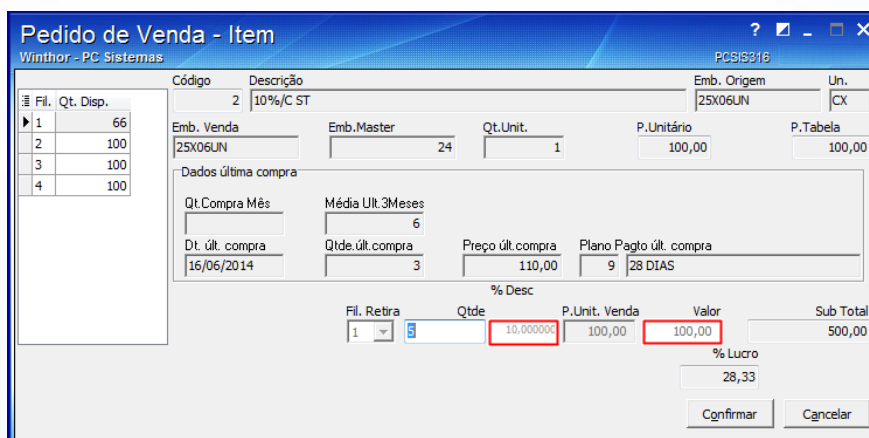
Pedido de Venda - Item
Winthor - PC Sistemas
PCSIS316

| Fil. | Qt. Disp. |
|---|---|
| 1 | 66 |
| 2 | 100 |
| 3 | 100 |
| 4 | 100 |

Código
2
Descrição
10%/C ST
Emb. Origem
25X06UN
Un.
CX

Emb. Venda
25X06UN
Emb.Master
24
Qt.Unit.
1
P.Unitário
100,00
P.Tabela
100,00

Dados última compra
Qt.Compra Mês
Média Ult.3Meses
6
Dt. últ. compra
16/06/2014
Qtde.últ.compra
3
Preço últ.compra
110,00
Plano Pagto últ. compra
9 28 DIAS

% Desc
Fil. Retira
1
Qtde
5
10.000000
P.Unit. Venda
100,00
Valor
100,00
Sub Total
500,00
% Lucro
28,33

Confirmar
Cancelar